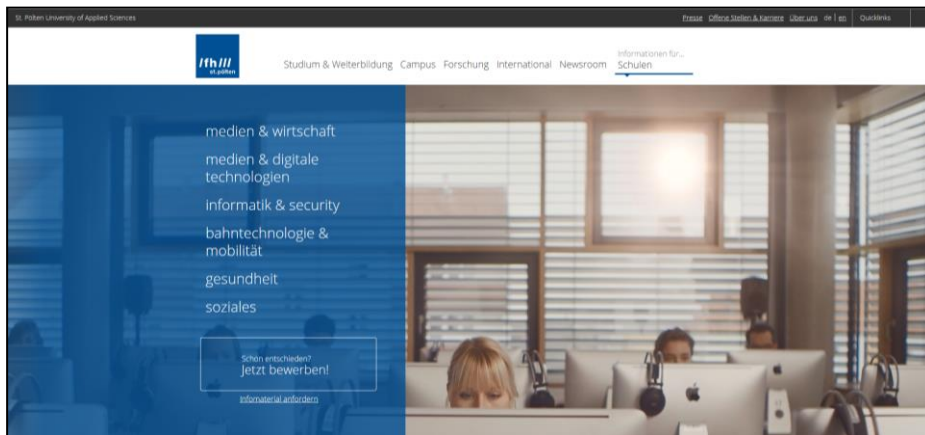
St. Pölten University of Applied Sciences

Presse Offene Stellen & Karriere Über uns de | en | Quicklinks

/fh/// st.pölten

Studium & Weiterbildung Campus Forschung International Newsroom Informationen für... Schulen

medien & wirtschaft

medien & digitale technologien

informatik & security

bahntechnologie & mobilität

gesundheit

soziales

Schon entschieden? Jetzt bewerben!

Infomaterial anfordern